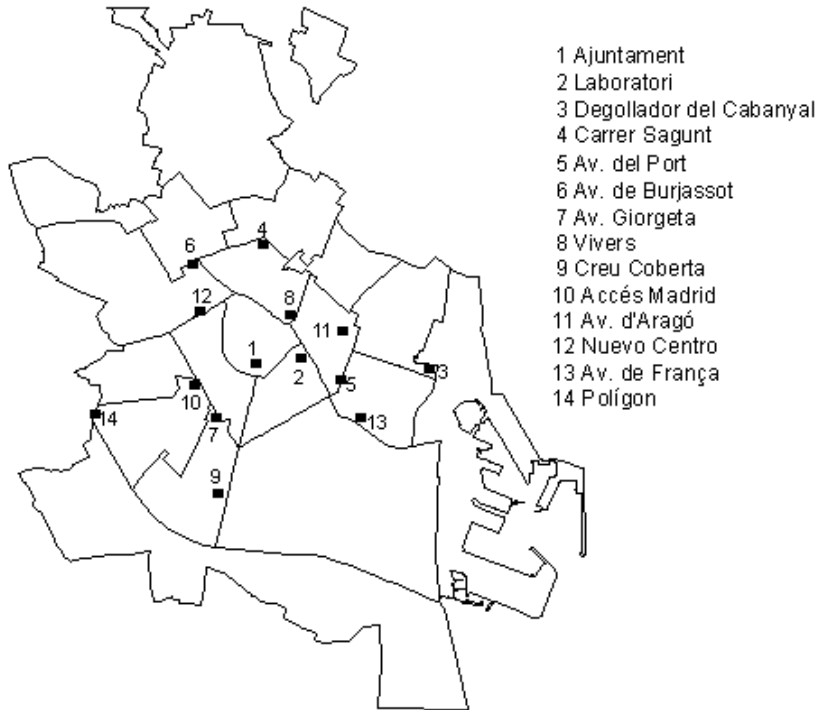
4

6

12

8

11

1

2

5

3

10

14

7

13

9

1 Ajuntament
2 Laboratori
3 Degollador del Cabanyal
4 Carrer Sagunt
5 Av. del Port
6 Av. de Burjassot
7 Av. Giorgeta
8 Vivers
9 Creu Coberta
10 Accés Madrid
11 Av. d'Aragó
12 Nuevo Centro
13 Av. de França
14 Polígon